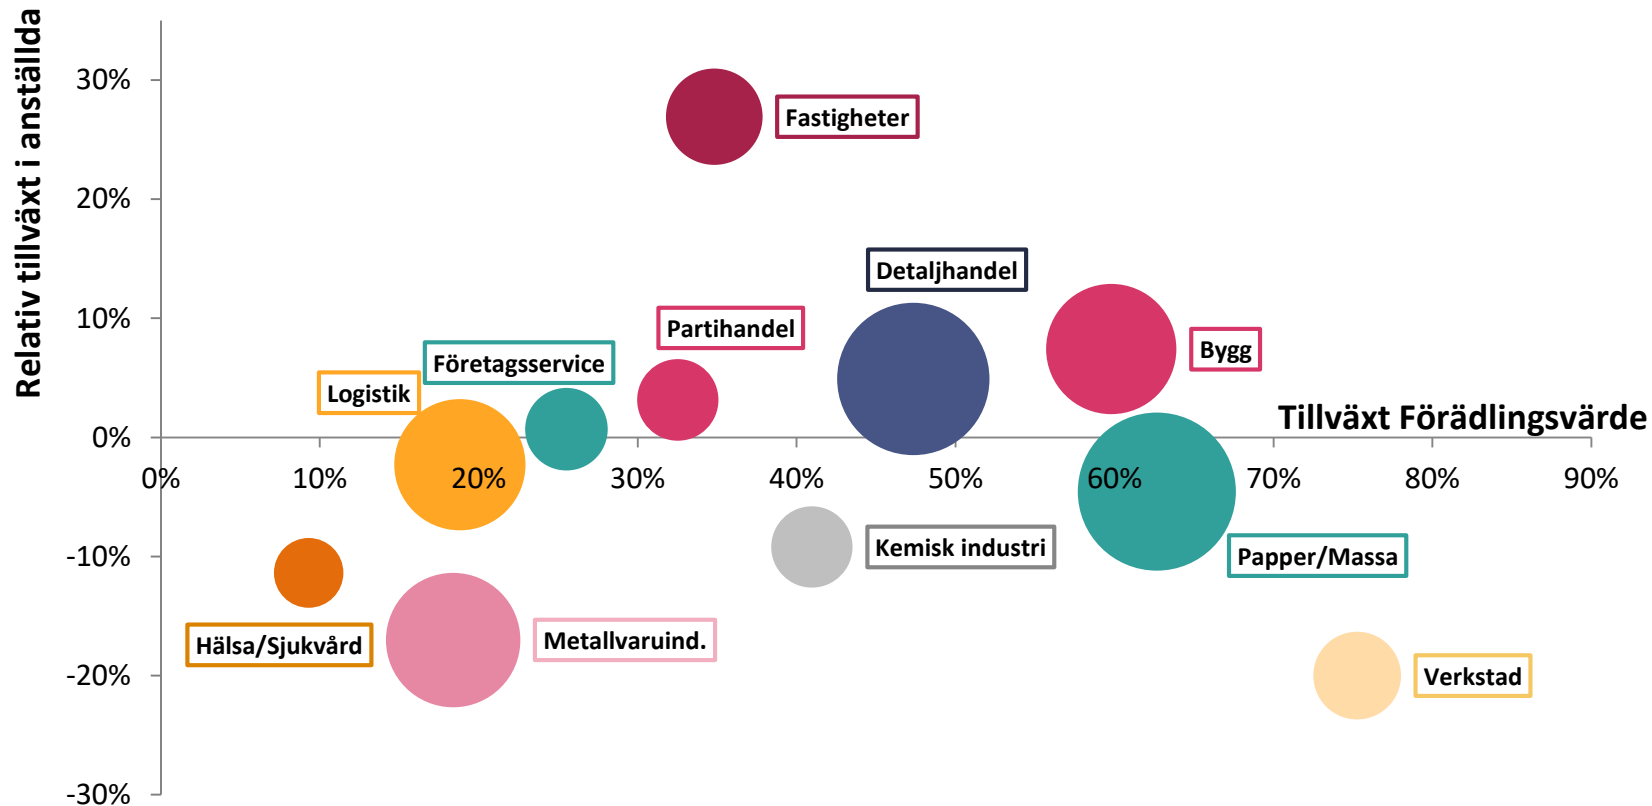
Relativ tillväxt i anställda

30%
20%
10%
0%
-10%
-20%
-30%

0%
10%
20%
30%
40%
50%
60%
70%
80%
90%

Tillväxt Förädlingsvärde

Fastigheter
Detaljhandel
Partihandel
Bygg
Företagsservice
Logistik
Kemisk industri
Papper/Massa
Hälsa/Sjukvård
Metallvaruind.
Verkstad